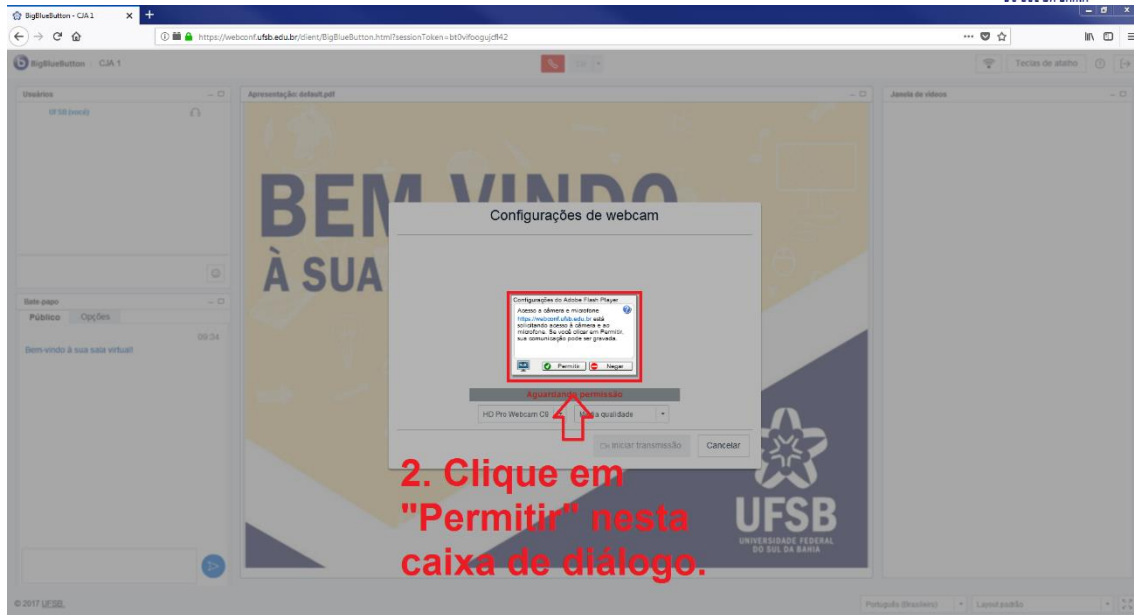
BigBlueButton - CJA 1
https://webconf.ufsb.edu.br/client/BigBlueButton.html?sessionToken=bt0vifoogujcf42

BigBlueButton | CJA 1

Teclas de atalho

Usuários
UFSB (você)

Apresentação: default.pdf

Janela de vídeos

BEM VINDO
À SUA

Configurações de webcam

Configurações do Adobe Flash Player
Acesso à câmera e microfone
https://webconf.ufsb.edu.br está solicitando acesso à câmera e ao microfone. Se você clicar em Permitir, sua comunicação pode ser gravada.
Permitir
Negar

Aguardando permissão
HD Pro Webcam C9
Média qualidade
Iniciar transmissão
Cancelar

Bate-papo
Público
Opções
09:34
Bem-vindo à sua sala virtual!

2. Clique em "Permitir" nesta caixa de diálogo.

UFSB
UNIVERSIDADE FEDERAL DO SUL DA BAHIA

© 2017 UFSB.
Português (Brasileiro)
Layout padrão